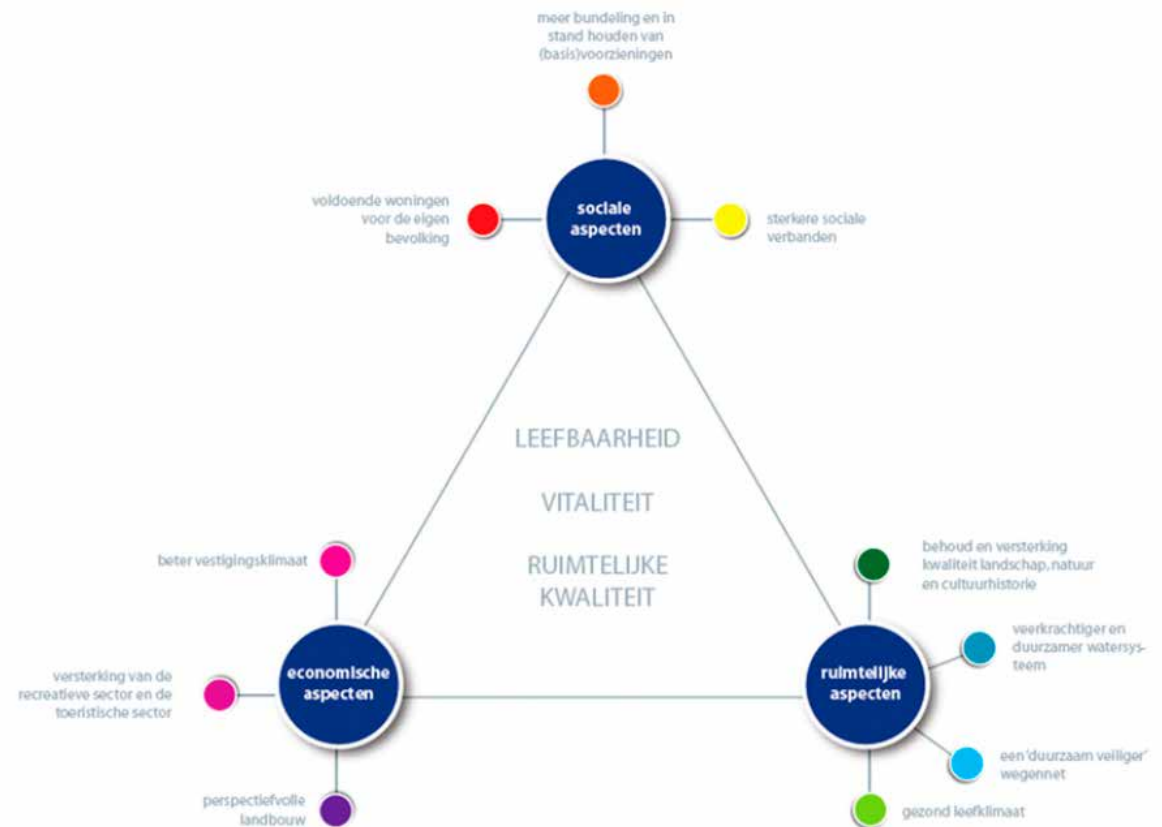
meer bundeling en in stand houden van (basis)voorzieningen

voldoende woningen voor de eigen bevolking

sociale aspecten

sterkere sociale verbanden

LEEFBAARHEID

VITALITEIT

RUIMTELIJKE KWALITEIT

beter vestigingsklimaat

versterking van de recreatieve sector en de toeristische sector

economische aspecten

perspectiefvolle landbouw

behoud en versterking kwaliteit landschap, natuur en cultuurhistorie

veerkrachtiger en duurzamer watersysteem

ruimtelijke aspecten

een 'duurzaam veiliger' wegennet

gezond leefklimaat